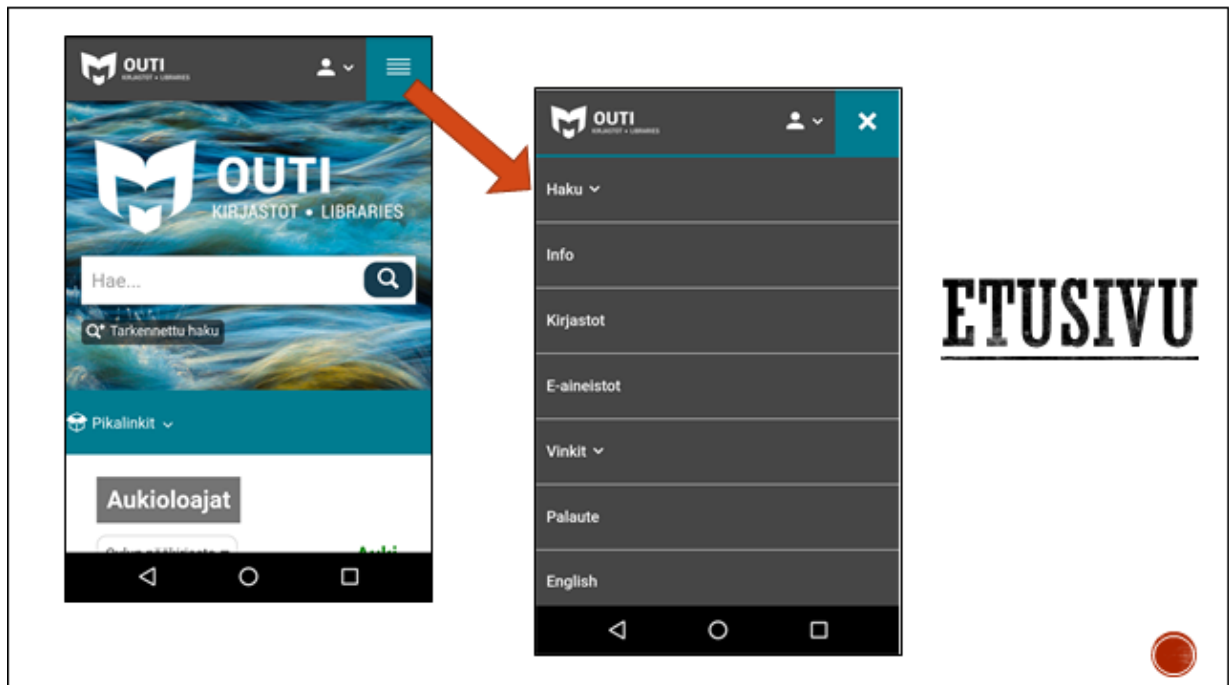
OUTI
KIRJASTOT • LIBRARIES

OUTI
KIRJASTOT • LIBRARIES

Hae...

Tarkennettu haku

Pikalinkit

Aukioloajat

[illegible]

OUTI
KIRJASTOT • LIBRARIES

Haku

Info

Kirjastot

E-aineistot

Vinkit

Palaute

English

ETUSIVU